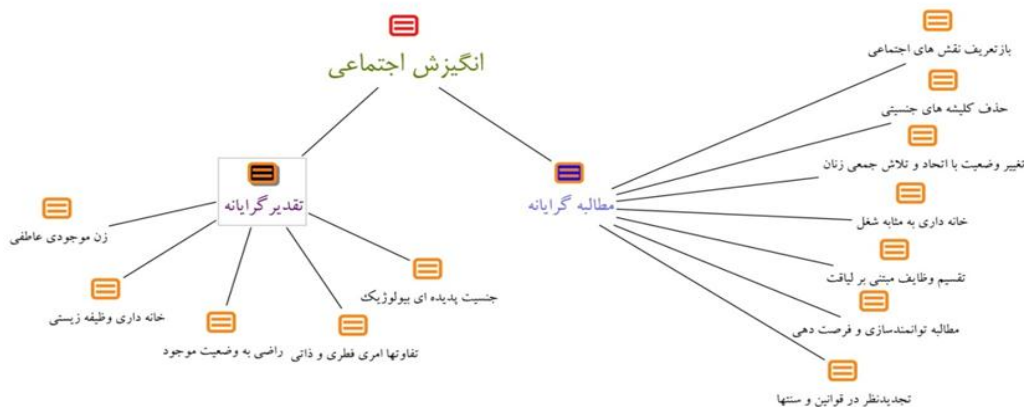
انگیزش اجتماعی

تقدیرگرایانه

زن موجودی عاطفی

خانه داری وظیفه زیستی

راضی به وضعیت موجود

تفاوتها امری فطری و ذاتی

جنسیت پدیده ای بیولوژیک

مطالبه گرایانه

بازتعریف نقش های اجتماعی

حذف کلیشه های جنسیتی

تغییر وضعیت با اتحاد و تلاش جمعی زنان

خانه داری به مثابه شغل

تقسیم وظایف مبتنی بر لیاقت

مطالبه توانمندسازی و فرصت دهی

تجدیدنظر در قوانین و سنتها